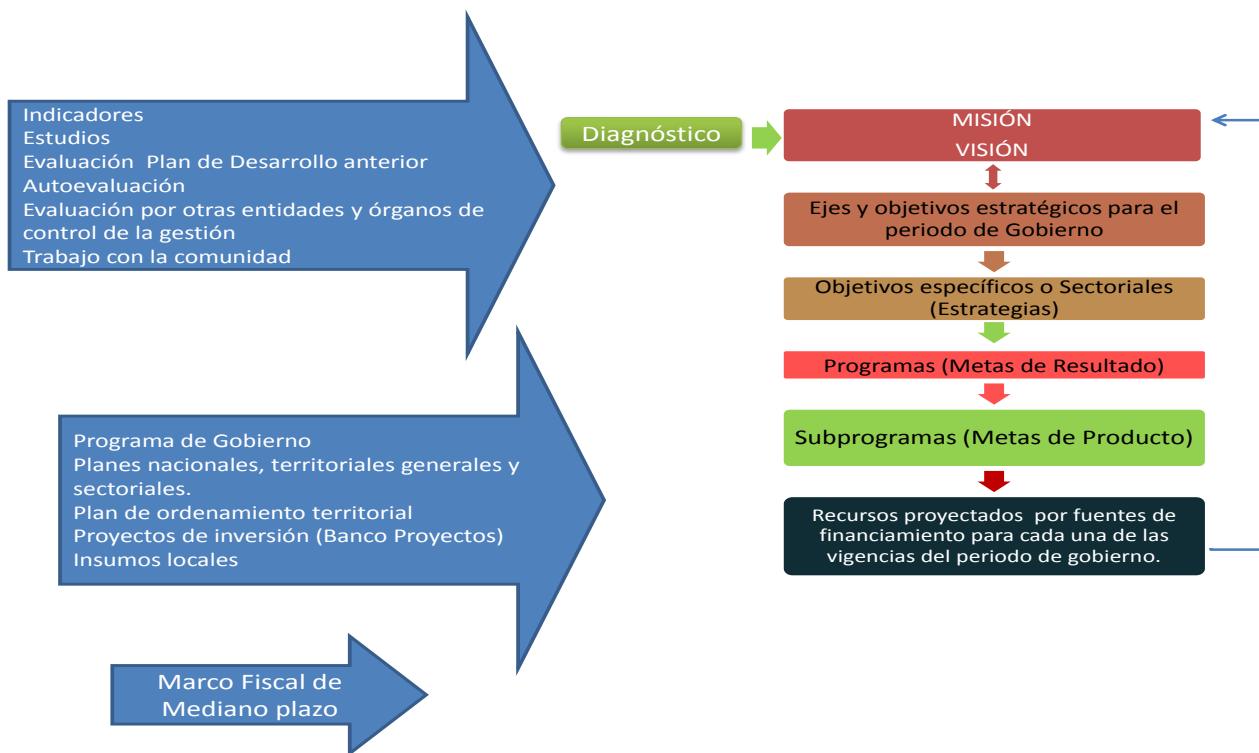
Indicadores
Estudios
Evaluación Plan de Desarrollo anterior
Autoevaluación
Evaluación por otras entidades y órganos de control de la gestión
Trabajo con la comunidad

Diagnóstico

MISIÓN
VISIÓN

Ejes y objetivos estratégicos para el periodo de Gobierno

Objetivos específicos o Sectoriales (Estrategias)

Programas (Metas de Resultado)

Subprogramas (Metas de Producto)

Recursos proyectados por fuentes de financiamiento para cada una de las vigencias del periodo de gobierno.

Programa de Gobierno
Planes nacionales, territoriales generales y sectoriales.
Plan de ordenamiento territorial
Proyectos de inversión (Banco Proyectos)
Insumos locales

Marco Fiscal de Mediano plazo